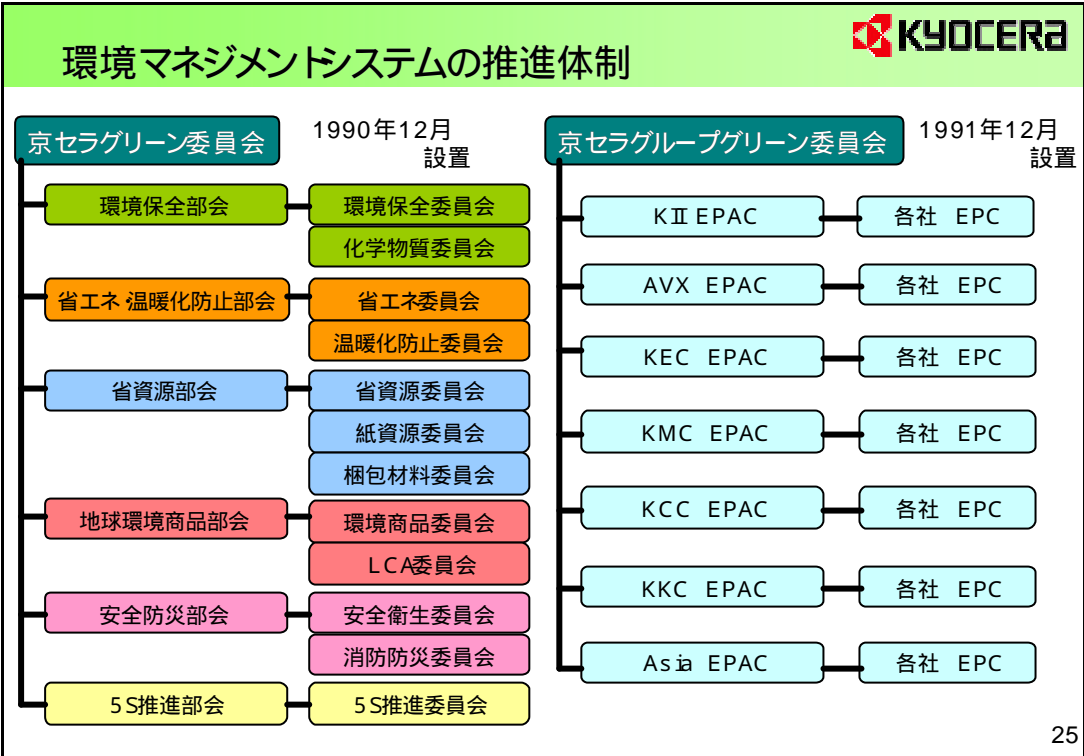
KYOCERA

環境マネジメントシステムの推進体制

京セラグリーン委員会

1990年12月
設置

環境保全部会
環境保全委員会
化学物質委員会

省エネ·温暖化防止部会
省エネ委員会
温暖化防止委員会

省資源部会
省資源委員会
紙資源委員会
梱包材料委員会

地球環境商品部会
環境商品委員会
LCA委員会

安全防災部会
安全衛生委員会
消防防災委員会

5S推進部会
5S推進委員会

京セラグループグリーン委員会

1991年12月
設置

KII EPAC
各社 EPC

AVX EPAC
各社 EPC

KEC EPAC
各社 EPC

KMC EPAC
各社 EPC

KCC EPAC
各社 EPC

KKC EPAC
各社 EPC

Asia EPAC
各社 EPC

25